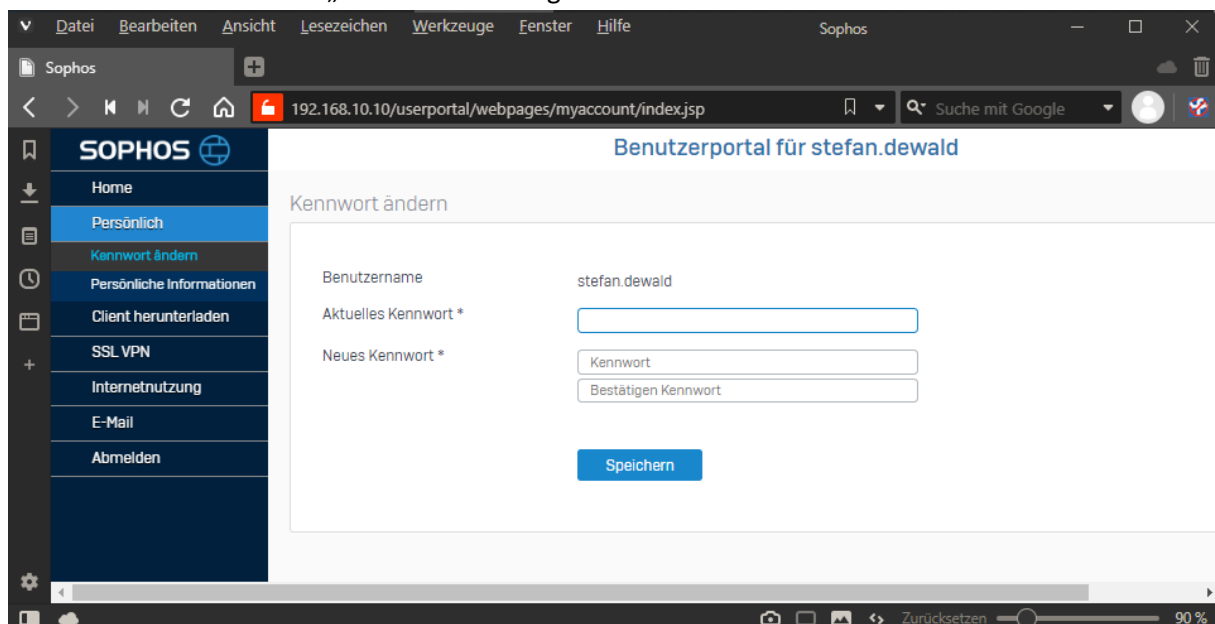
Datei Bearbeiten Ansicht Lesezeichen Werkzeuge Fenster Hilfe Sophos

Sophos

192.168.10.10/userportal/webpages/myaccount/index.jsp

Suche mit Google

SOPHOS

Benutzerportal für stefan.dewald

Home
Persönlich
Kennwort ändern
Persönliche Informationen
Client herunterladen
SSL VPN
Internetnutzung
E-Mail
Abmelden

Kennwort ändern

Benutzername stefan.dewald
Aktuelles Kennwort *
Neues Kennwort * Kennwort
Bestätigen Kennwort

Speichern

Zurücksetzen 90 %